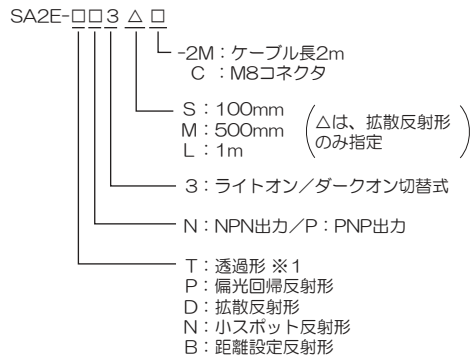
SA2E-□□3 △ □

-2M：ケーブル長2m
C ：M8コネクタ

S：100mm
M：500mm
L：1m
（△は、拡散反射形のみ指定）

3：ライトオン／ダークオン切替式

N：NPN出力／P：PNP出力

T：透過形 ※1
P：偏光回帰反射形
D：拡散反射形
N：小スポット反射形
B：距離設定反射形